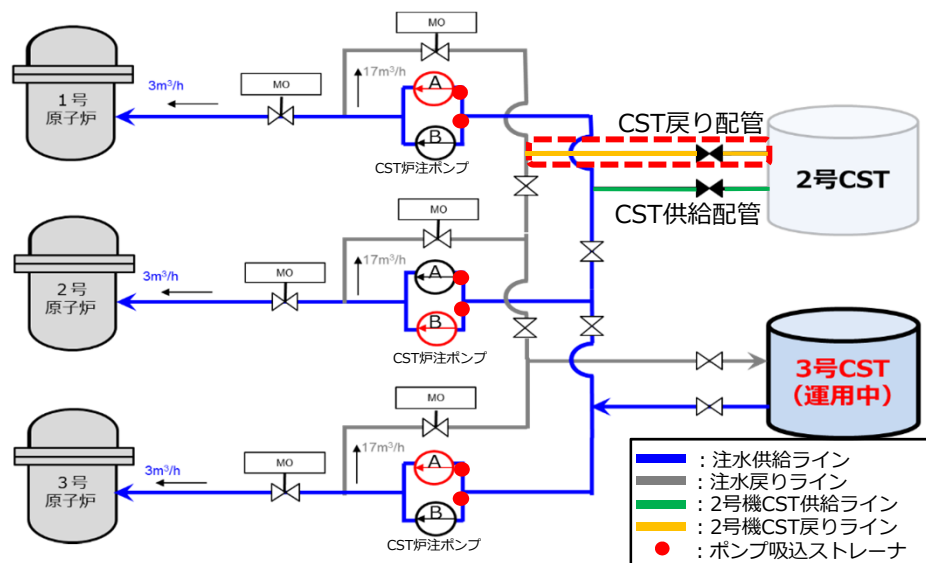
MO
$17m^3/h$
$3m^3/h$
MO
1号
原子炉
A
B
CST炉注ポンプ
CST戻り配管
2号CST
CST供給配管
MO
$17m^3/h$
$3m^3/h$
MO
2号
原子炉
A
B
CST炉注ポンプ
3号CST
(運用中)
MO
$17m^3/h$
$3m^3/h$
MO
3号
原子炉
A
B
CST炉注ポンプ

：注水供給ライン
：注水戻りライン
：2号機CST供給ライン
：2号機CST戻りライン
：ポンプ吸込ストレーナ